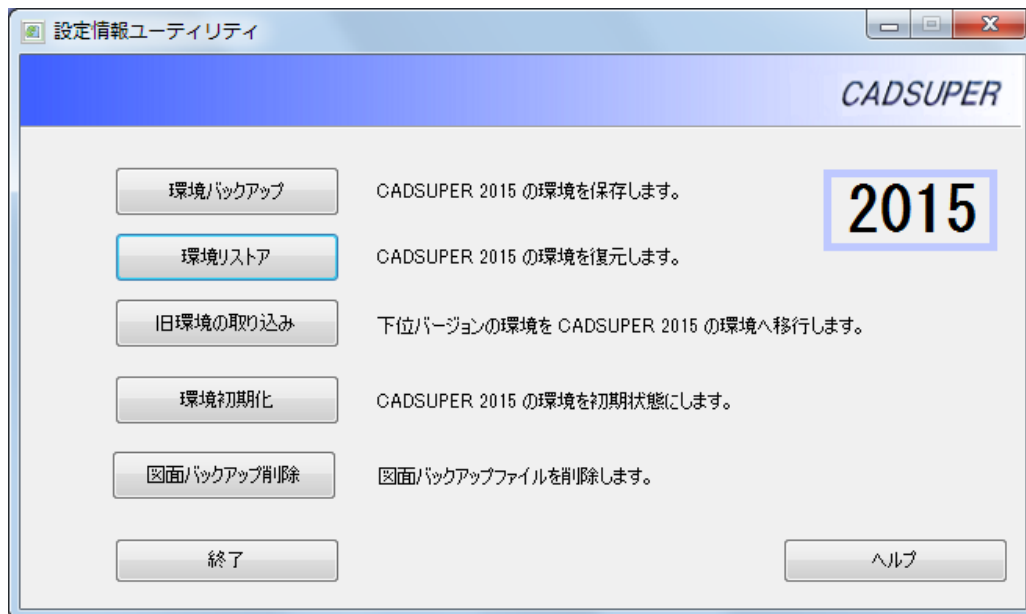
設定情報ユーティリティ

CADSUPER

2015

環境バックアップ

CADSUPER 2015 の環境を保存します。

環境リストア

CADSUPER 2015 の環境を復元します。

旧環境の取り込み

下位バージョンの環境を CADSUPER 2015 の環境へ移行します。

環境初期化

CADSUPER 2015 の環境を初期状態にします。

図面バックアップ削除

図面バックアップファイルを削除します。

終了

ヘルプ